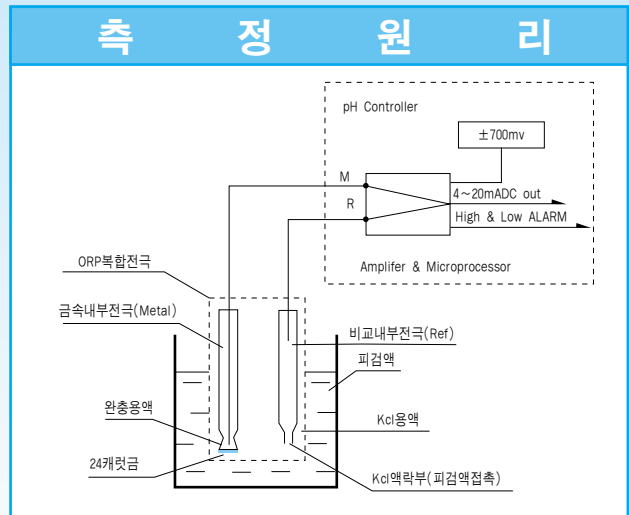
측 정 원 리

pH Controller

±700mv

M

R

4~20mADC out

High & Low ALARM

Amplifer & Microprocessor

ORP복합전극

금속내부전극(Metal)

비교내부전극(Ref)

피검액

완충용액

Kcl용액

24캐럿금

Kcl액락부(피검액접촉)